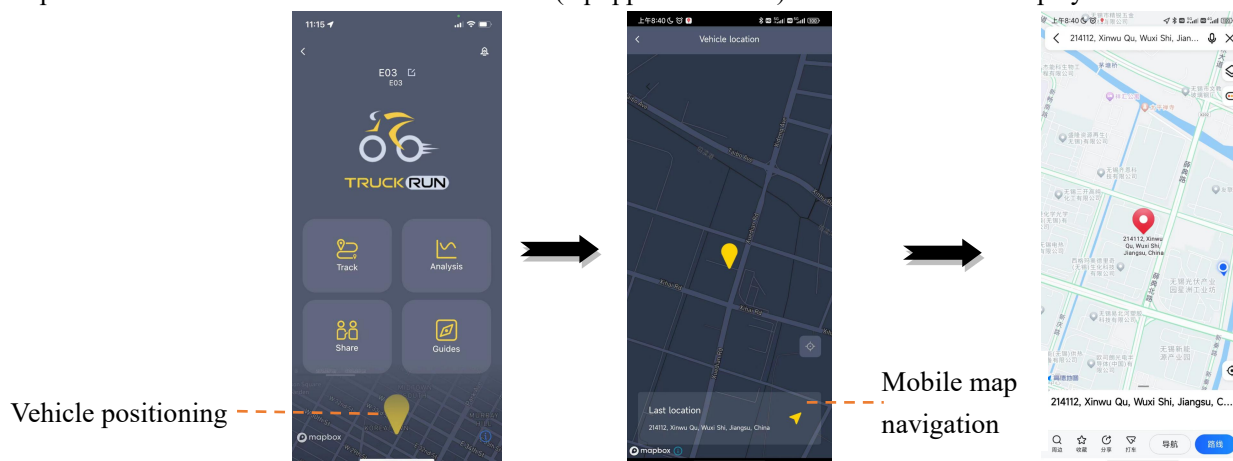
11:15
E03
E03
TRUCK RUN
Track
Analysis
Share
Guides
mapbox
Vehicle positioning

上午8:40
Vehicle location
Last location
214112, Xinwu Qu, Wuxi Shi, Jiangsu, China
mapbox
Mobile map navigation

上午8:40
214112, Xinwu Qu, Wuxi Shi, Jian...
214112, Xinwu Qu, Wuxi Shi, Jiangsu, China
214112, Xinwu Qu, Wuxi Shi, Jiangsu, C...
周边 收藏 分享 打车
导航
路线